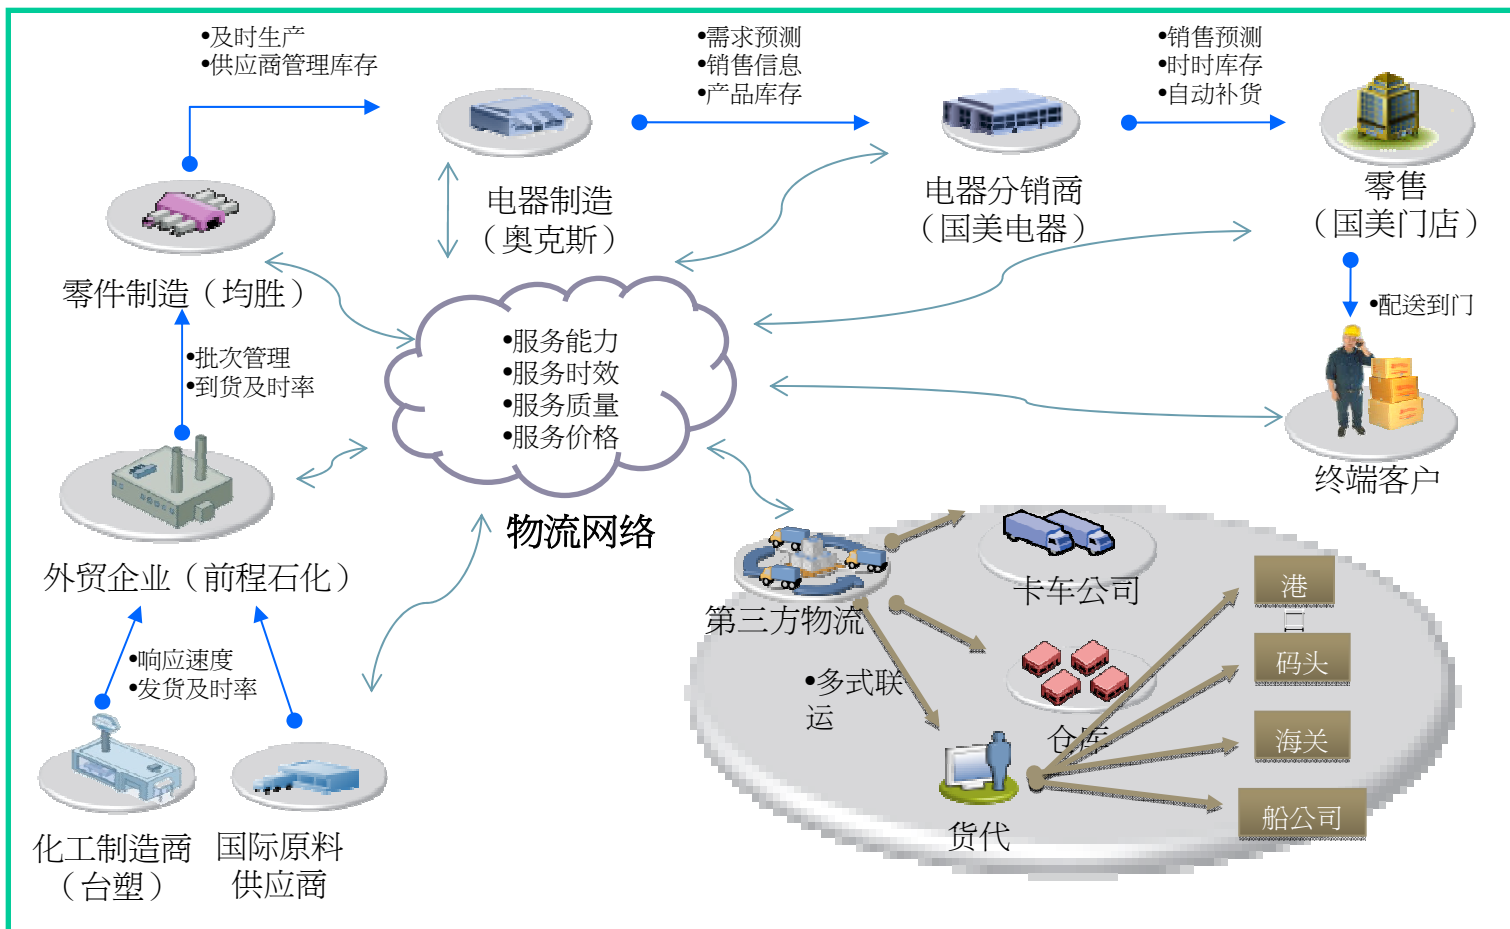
•及时生产
•供应商管理库存

•需求预测
•销售信息
•产品库存

•销售预测
•时时库存
•自动补货

电器制造
（奥克斯）

电器分销商
（国美电器）

零售
（国美门店）

零件制造（均胜）

•配送到门

•服务能力
•服务时效
•服务质量
•服务价格

•批次管理
•到货及时率

终端客户

物流网络

外贸企业（前程石化）

卡车公司

第三方物流

港口

码头

•响应速度
•发货及时率

•多式联运

仓库

海关

货代

船公司

化工制造商
（台塑）

国际原料
供应商